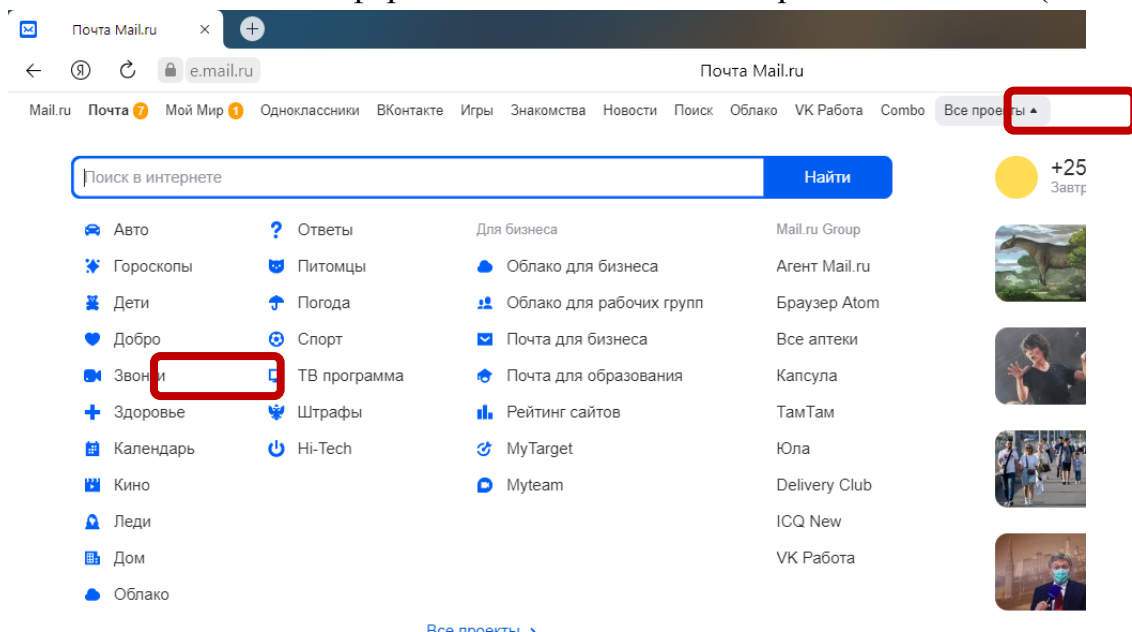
Почта Mail.ru ×

e.mail.ru

Почта Mail.ru

Mail.ru Почта 7 Мой Мир 1 Одноклассники ВКонтакте Игры Знакомства Новости Поиск Облако VK Работа Combo Все проекты

Поиск в интернете

Найти

+25
Завтр

Авто
Гороскопы
Дети
Добро
Звонки
Здоровье
Календарь
Кино
Леди
Дом
Облако

Ответы
Питомцы
Погода
Спорт
ТВ программа
Штрафы
Hi-Tech

Для бизнеса
Облако для бизнеса
Облако для рабочих групп
Почта для бизнеса
Почта для образования
Рейтинг сайтов
MyTarget
Myteam

Mail.ru Group
Агент Mail.ru
Браузер Atom
Все аптеки
Капсула
ТамТам
Юла
Delivery Club
ICQ New
VK Работа

Все проекты